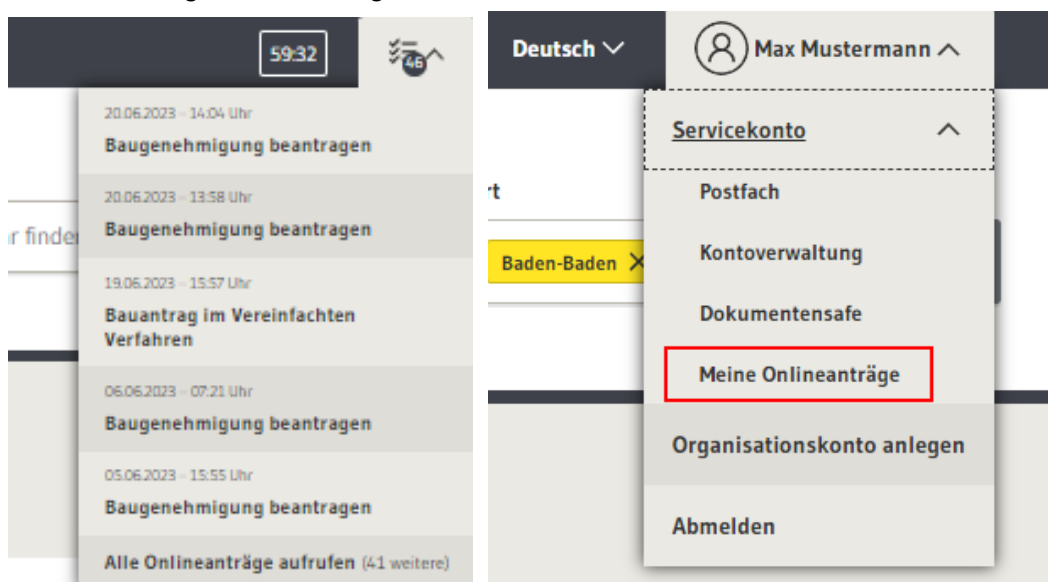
59:32

46

20.06.2023 – 14:04 Uhr
Baugenehmigung beantragen

20.06.2023 – 13:58 Uhr
Baugenehmigung beantragen

19.06.2023 – 15:57 Uhr
Bauantrag im Vereinfachten Verfahren

06.06.2023 – 07:21 Uhr
Baugenehmigung beantragen

05.06.2023 – 15:55 Uhr
Baugenehmigung beantragen

Alle Onlineanträge aufrufen (41 weitere)

r finde

Deutsch

Max Mustermann

Servicekonto

Postfach

Kontoverwaltung

Dokumentensafe

Meine Onlineanträge

Organisationskonto anlegen

Abmelden

rt

Baden-Baden